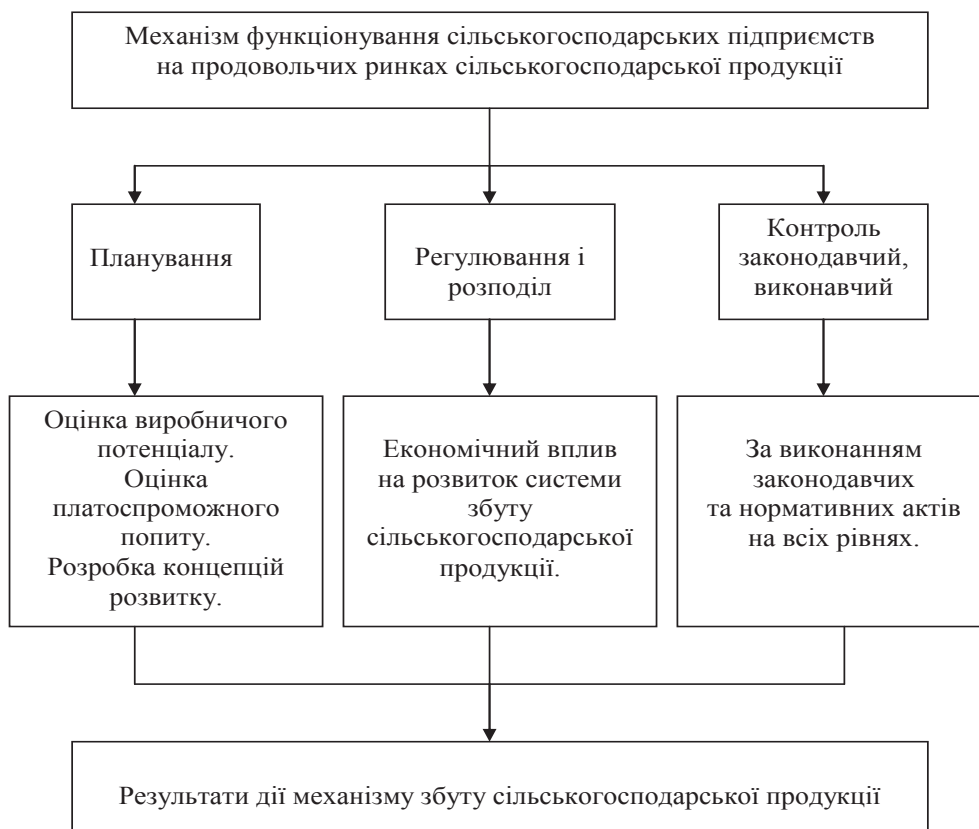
Механізм функціонування сільськогосподарських підприємств на продовольчих ринках сільськогосподарської продукції

Планування

Регулювання і розподіл

Контроль законодавчий, виконавчий

Оцінка виробничого потенціалу. Оцінка платоспроможного попиту. Розробка концепцій розвитку.

Економічний вплив на розвиток системи збуту сільськогосподарської продукції.

За виконанням законодавчих та нормативних актів на всіх рівнях.

Результати дії механізму збуту сільськогосподарської продукції